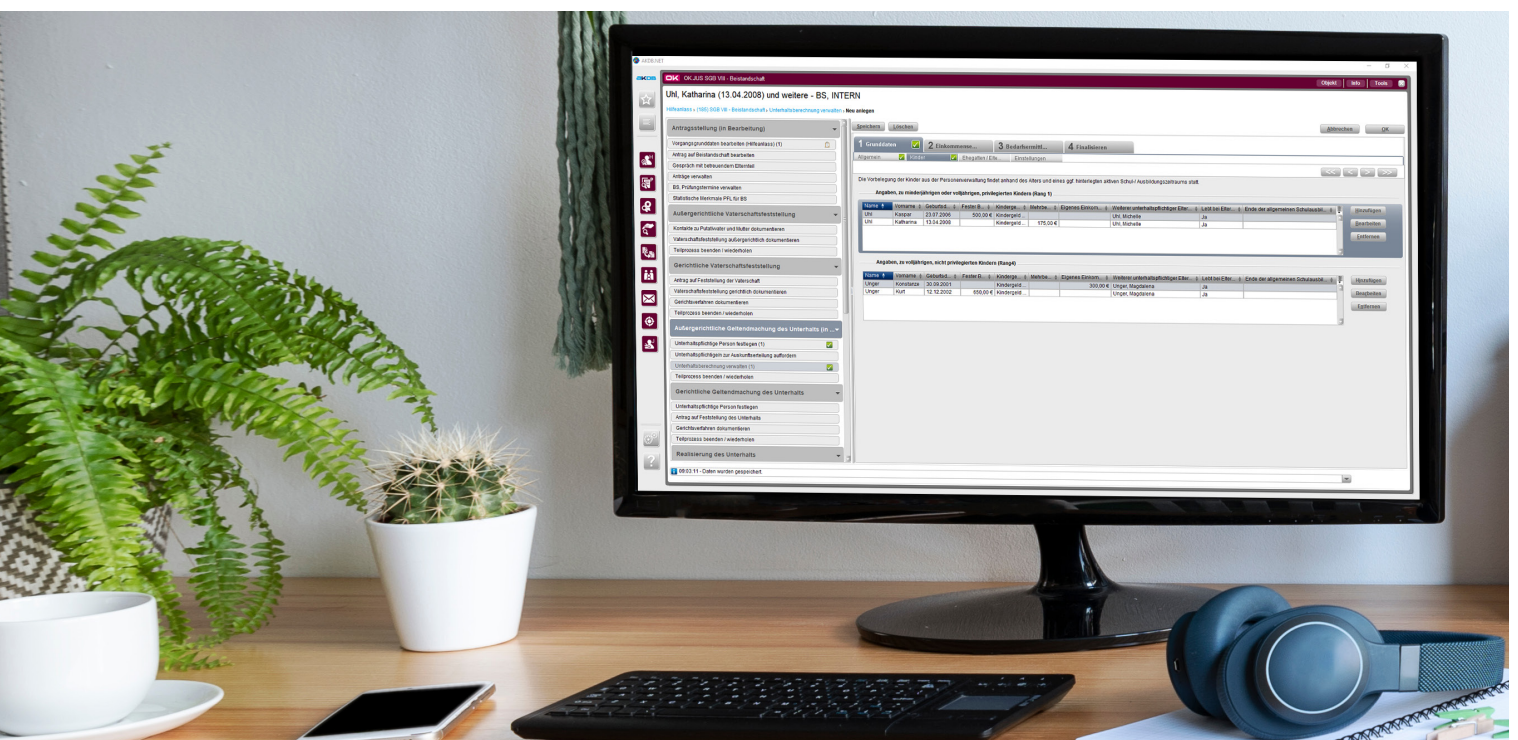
OK.JUS SGB VIII - Beistandschaft

Objekt Info Tools

Uhl, Katharina (13.04.2008) und weitere - BS, INTERN

Hilfeanlass › (190) SGB VIII - Beistandschaft › Unterhaltsberechnung verwalten › Neu anlegen

Antragsstellung (in Bearbeitung)

Vorgangsgrunddaten bearbeiten (Hilfeanlass) (1)
Antrag auf Beistandschaft bearbeiten
Gespräch mit betreuendem Elternteil
Anträge verwalten
BS, Prüfungstermine verwalten
Statistische Merkmale PFL für BS

Außergerichtliche Vaterschaftsfeststellung

Kontakte zu Putativvater und Mutter dokumentieren
Vaterschaftsfeststellung außergerichtlich dokumentieren
Teilprozess beenden / wiederholen

Gerichtliche Vaterschaftsfeststellung

Antrag auf Feststellung der Vaterschaft
Vaterschaftsfeststellung gerichtlich dokumentieren
Gerichtsverfahren dokumentieren
Teilprozess beenden / wiederholen

Außergerichtliche Geltendmachung des Unterhalts (in ...

Unterhaltspflichtige Person festlegen (1)
Unterhaltspflichtige/n zur Auskunftserteilung auffordern
Unterhaltsberechnung verwalten (1)
Teilprozess beenden / wiederholen

Gerichtliche Geltendmachung des Unterhalts

Unterhaltspflichtige Person festlegen
Antrag auf Feststellung des Unterhalts
Gerichtsverfahren dokumentieren
Teilprozess beenden / wiederholen

Realisierung des Unterhalts

Speichern Löschen

Abbrechen OK

1 Grunddaten 2 Einkommensn... 3 Bedarfsermitt... 4 Finalisieren

Allgemein Kinder Ehegatten / Elte... Einstellungen

Die Vorbelegung der Kinder aus der Personenverwaltung findet anhand des Alters und eines ggf. hinterlegten aktiven Schul-/ Ausbildungszeitraums statt.

Angaben, zu minderjährigen oder volljährigen, privilegierten Kindern (Rang 1)

| Name | Vorname | Geburtsd... | Fester B... | Kinderge... | Mehrbe... | Eigenes Einkom... | Weiterer unterhaltspflichtiger Elter... | Lebt bei Elter... | Ende der allgemeinen Schulausbi... |
|---|---|---|---|---|---|---|---|---|---|
| Uhl | Kaspar | 23.07.2006 | 500,00 € | Kindergeld ... | | | Uhl, Michelle | Ja | |
| Uhl | Katharina | 13.04.2008 | | Kindergeld ... | 175,00 € | | Uhl, Michelle | Ja | |

Hinzufügen Bearbeiten Entfernen

Angaben, zu volljährigen, nicht privilegierten Kindern (Rang4)

| Name | Vorname | Geburtsd... | Fester B... | Kinderge... | Mehrbe... | Eigenes Einkom... | Weiterer unterhaltspflichtiger Elter... | Lebt bei Elter... | Ende der allgemeinen Schulausbi... |
|---|---|---|---|---|---|---|---|---|---|
| Unger | Konstanze | 30.09.2001 | | Kindergeld ... | | 300,00 € | Unger, Magdalena | Ja | |
| Unger | Kurt | 12.12.2002 | 650,00 € | Kindergeld ... | | | Unger, Magdalena | Ja | |

Hinzufügen Bearbeiten Entfernen

09:03:11 - Daten wurden gespeichert.